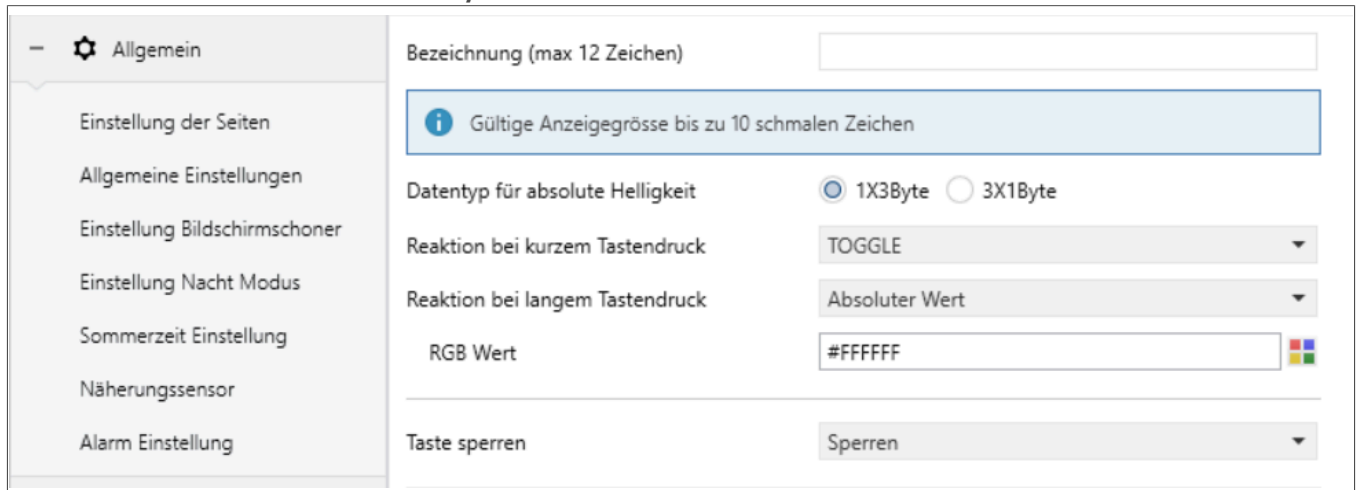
– Allgemein

Einstellung der Seiten

Allgemeine Einstellungen

Einstellung Bildschirmschoner

Einstellung Nacht Modus

Sommerzeit Einstellung

Näherungssensor

Alarm Einstellung

Bezeichnung (max 12 Zeichen)

Gültige Anzeigegrösse bis zu 10 schmalen Zeichen

Datentyp für absolute Helligkeit 1X3Byte 3X1Byte

Reaktion bei kurzem Tastendruck TOGGLE

Reaktion bei langem Tastendruck Absoluter Wert

RGB Wert #FFFFFF

Taste sperren Sperren